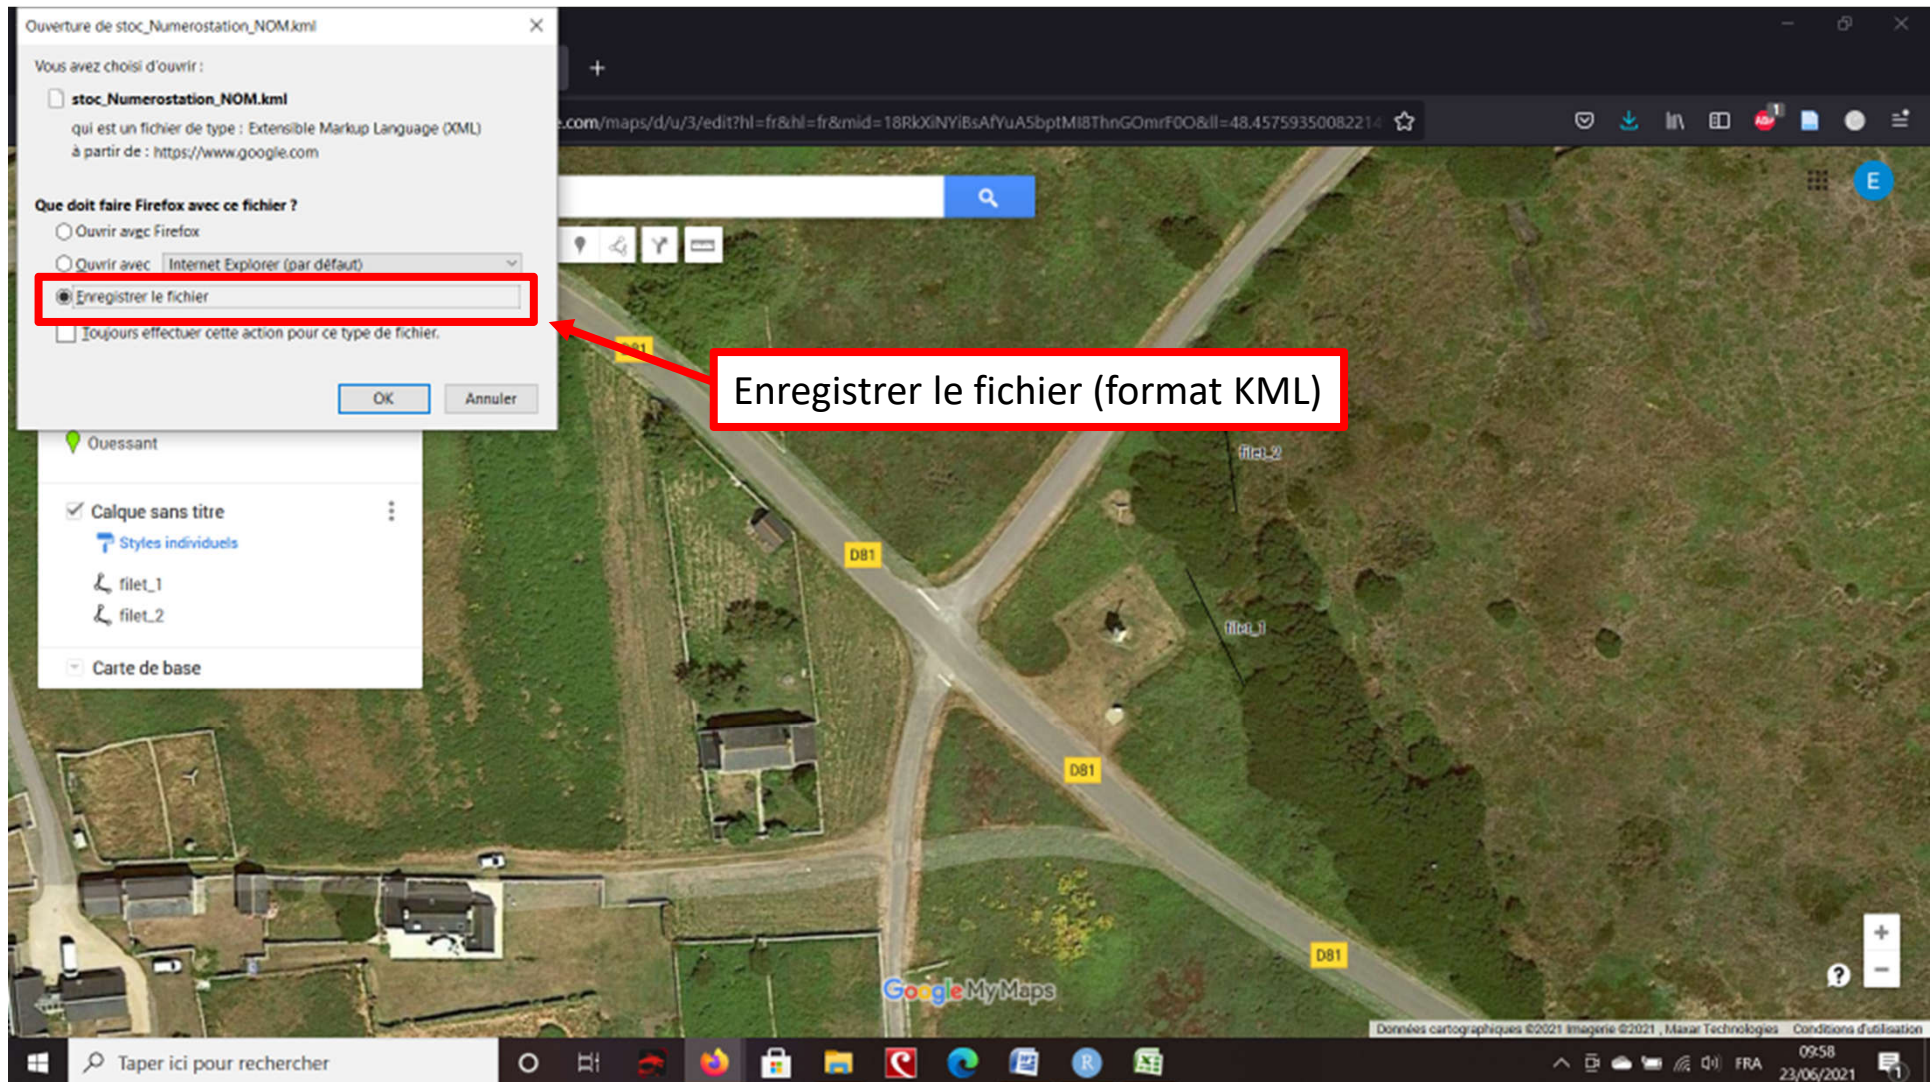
Ouverture de stoc_Numerostation_NOM.kml

Vous avez choisi d'ouvrir :

stoc_Numerostation_NOM.kml

qui est un fichier de type : Extensible Markup Language (XML)

à partir de : https://www.google.com

Que doit faire Firefox avec ce fichier ?

Ouvrir avec Firefox

Ouvrir avec Internet Explorer (par défaut)

Enregistrer le fichier

Toujours effectuer cette action pour ce type de fichier.

OK Annuler

.com/maps/d/u/3/edit?hl=fr&hl=fr&mid=18RkXiNYiBsAfYuA5bptMI8ThnGOmrF0O&ll=48.45759350082214

E

Enregistrer le fichier (format KML)

Ouessant

Calque sans titre

Styles individuels

filet_1

filet_2

Carte de base

D81

D81

D81

D81

filet_2

filet_1

Google My Maps

Données cartographiques ©2021 Imagerie ©2021 , Maxar Technologies Conditions d'utilisation

Taper ici pour rechercher

FRA 09:58 23/06/2021